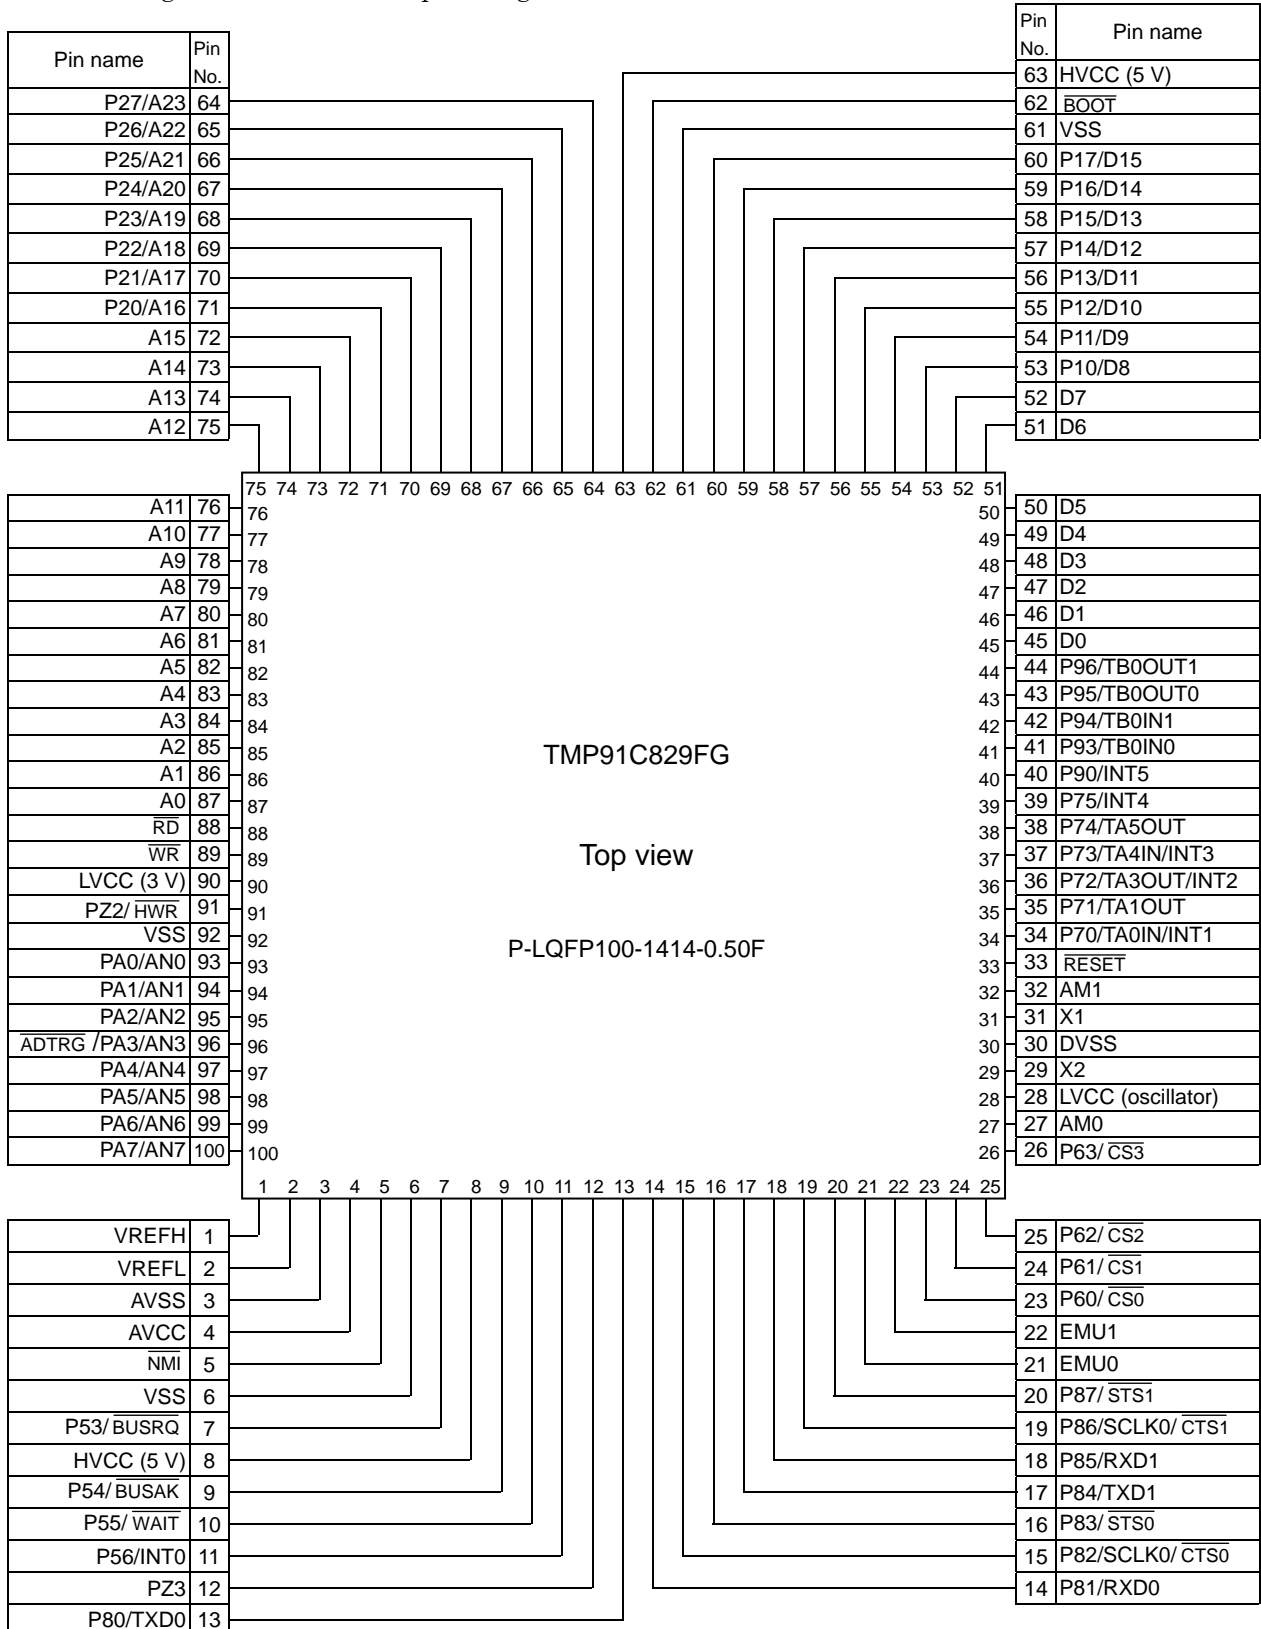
| Pin name | Pin No. |
|---|---|
| P27/A23 | 64 |
| P26/A22 | 65 |
| P25/A21 | 66 |
| P24/A20 | 67 |
| P23/A19 | 68 |
| P22/A18 | 69 |
| P21/A17 | 70 |
| P20/A16 | 71 |
| A15 | 72 |
| A14 | 73 |
| A13 | 74 |
| A12 | 75 |

| Pin No. | Pin name |
|---|---|
| 63 | HVCC (5 V) |
| 62 | $\overline{BOOT}$ |
| 61 | VSS |
| 60 | P17/D15 |
| 59 | P16/D14 |
| 58 | P15/D13 |
| 57 | P14/D12 |
| 56 | P13/D11 |
| 55 | P12/D10 |
| 54 | P11/D9 |
| 53 | P10/D8 |
| 52 | D7 |
| 51 | D6 |

75 74 73 72 71 70 69 68 67 66 65 64 63 62 61 60 59 58 57 56 55 54 53 52 51

| Pin name | Pin No. |
|---|---|
| A11 | 76 |
| A10 | 77 |
| A9 | 78 |
| A8 | 79 |
| A7 | 80 |
| A6 | 81 |
| A5 | 82 |
| A4 | 83 |
| A3 | 84 |
| A2 | 85 |
| A1 | 86 |
| A0 | 87 |
| $\overline{RD}$ | 88 |
| $\overline{WR}$ | 89 |
| LVCC (3 V) | 90 |
| PZ2/$\overline{HWR}$ | 91 |
| VSS | 92 |
| PA0/AN0 | 93 |
| PA1/AN1 | 94 |
| PA2/AN2 | 95 |
| $\overline{ADTRG}$ /PA3/AN3 | 96 |
| PA4/AN4 | 97 |
| PA5/AN5 | 98 |
| PA6/AN6 | 99 |
| PA7/AN7 | 100 |

TMP91C829FG

Top view

P-LQFP100-1414-0.50F

| Pin No. | Pin name |
|---|---|
| 50 | D5 |
| 49 | D4 |
| 48 | D3 |
| 47 | D2 |
| 46 | D1 |
| 45 | D0 |
| 44 | P96/TB0OUT1 |
| 43 | P95/TB0OUT0 |
| 42 | P94/TB0IN1 |
| 41 | P93/TB0IN0 |
| 40 | P90/INT5 |
| 39 | P75/INT4 |
| 38 | P74/TA5OUT |
| 37 | P73/TA4IN/INT3 |
| 36 | P72/TA3OUT/INT2 |
| 35 | P71/TA1OUT |
| 34 | P70/TA0IN/INT1 |
| 33 | $\overline{RESET}$ |
| 32 | AM1 |
| 31 | X1 |
| 30 | DVSS |
| 29 | X2 |
| 28 | LVCC (oscillator) |
| 27 | AM0 |
| 26 | P63/$\overline{CS3}$ |

1 2 3 4 5 6 7 8 9 10 11 12 13 14 15 16 17 18 19 20 21 22 23 24 25

| Pin name | Pin No. |
|---|---|
| VREFH | 1 |
| VREFL | 2 |
| AVSS | 3 |
| AVCC | 4 |
| $\overline{NMI}$ | 5 |
| VSS | 6 |
| P53/$\overline{BUSRQ}$ | 7 |
| HVCC (5 V) | 8 |
| P54/$\overline{BUSAK}$ | 9 |
| P55/$\overline{WAIT}$ | 10 |
| P56/INT0 | 11 |
| PZ3 | 12 |
| P80/TXD0 | 13 |

| Pin No. | Pin name |
|---|---|
| 25 | P62/$\overline{CS2}$ |
| 24 | P61/$\overline{CS1}$ |
| 23 | P60/$\overline{CS0}$ |
| 22 | EMU1 |
| 21 | EMU0 |
| 20 | P87/$\overline{STS1}$ |
| 19 | P86/SCLK0/$\overline{CTS1}$ |
| 18 | P85/RXD1 |
| 17 | P84/TXD1 |
| 16 | P83/$\overline{STS0}$ |
| 15 | P82/SCLK0/$\overline{CTS0}$ |
| 14 | P81/RXD0 |